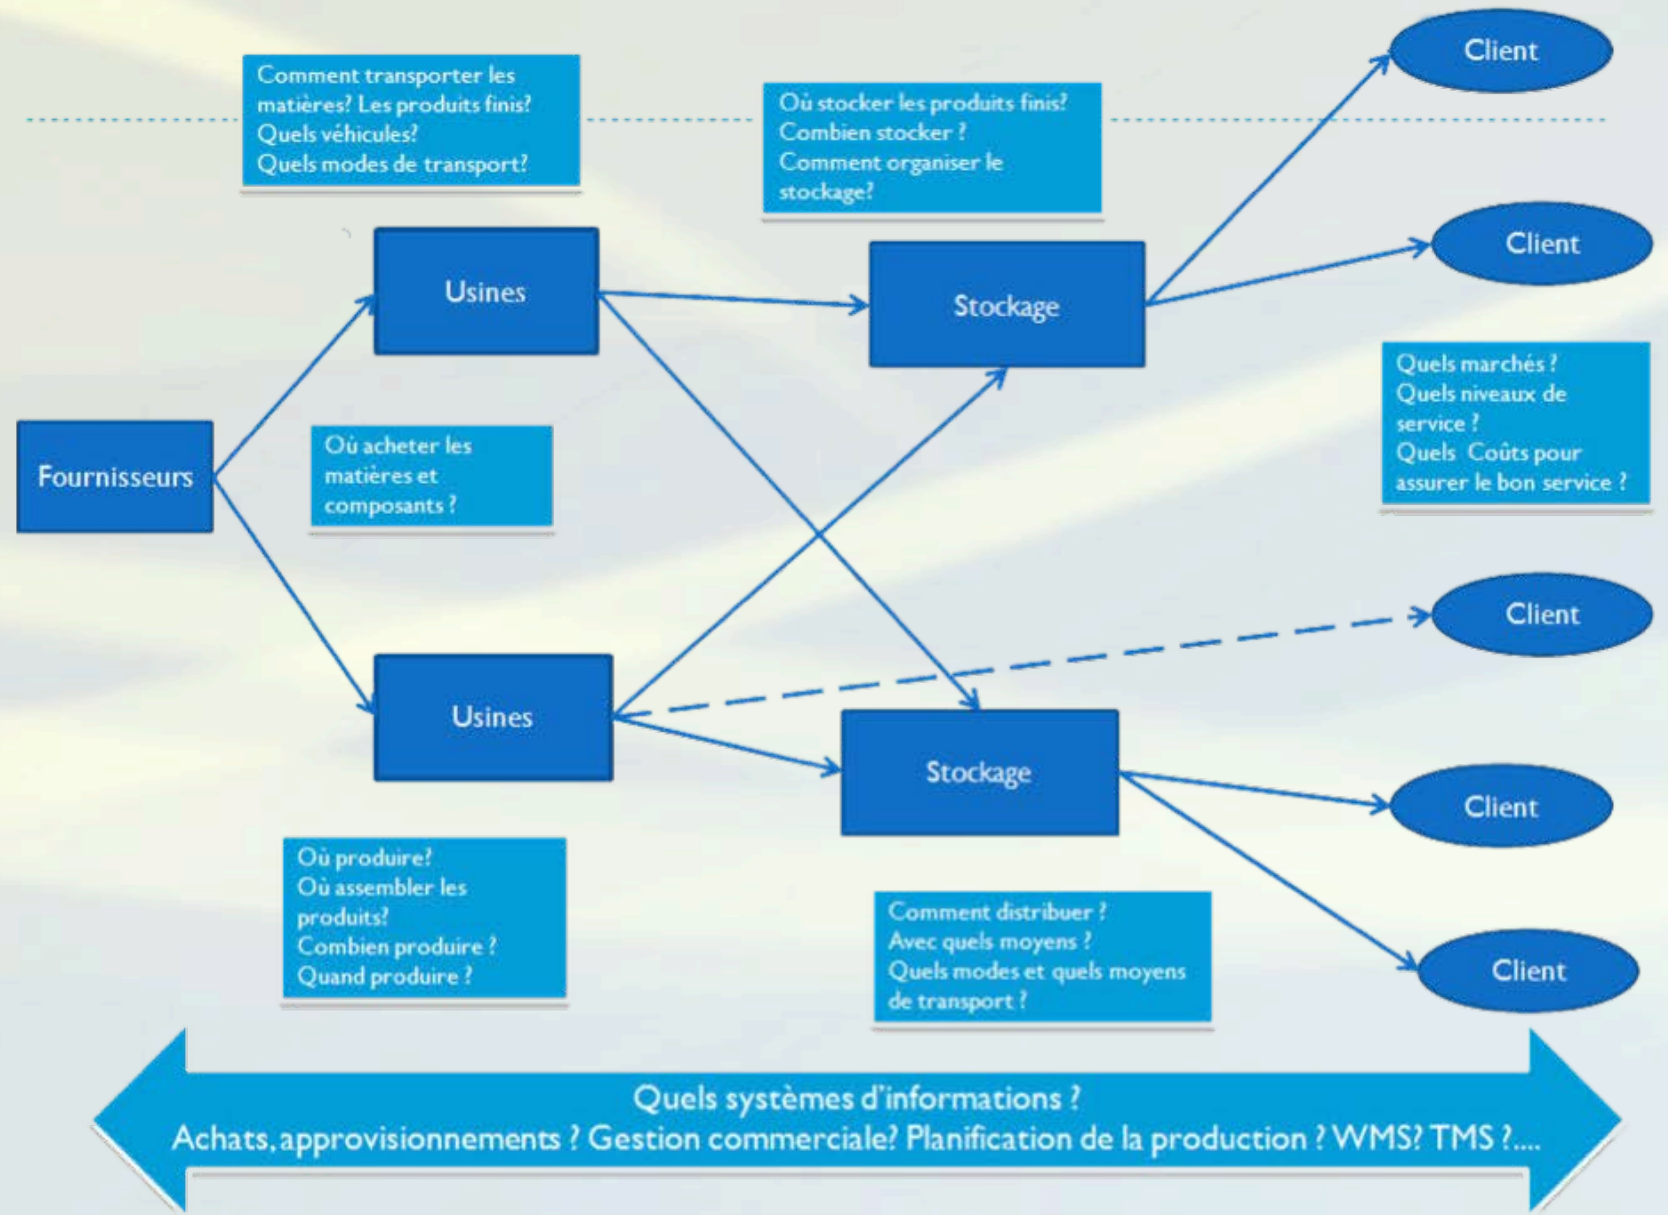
Comment transporter les matières? Les produits finis? Quels véhicules? Quels modes de transport?

Où stocker les produits finis? Combien stocker ? Comment organiser le stockage?

Client

Client

Usines

Stockage

Fournisseurs

Où acheter les matières et composants ?

Quels marchés ? Quels niveaux de service ? Quels Coûts pour assurer le bon service ?

Client

Usines

Stockage

Client

Où produire? Où assembler les produits? Combien produire ? Quand produire ?

Comment distribuer ? Avec quels moyens ? Quels modes et quels moyens de transport ?

Client

Quels systèmes d'informations ?
Achats, approvisionnements ? Gestion commerciale? Planification de la production ? WMS? TMS ?....